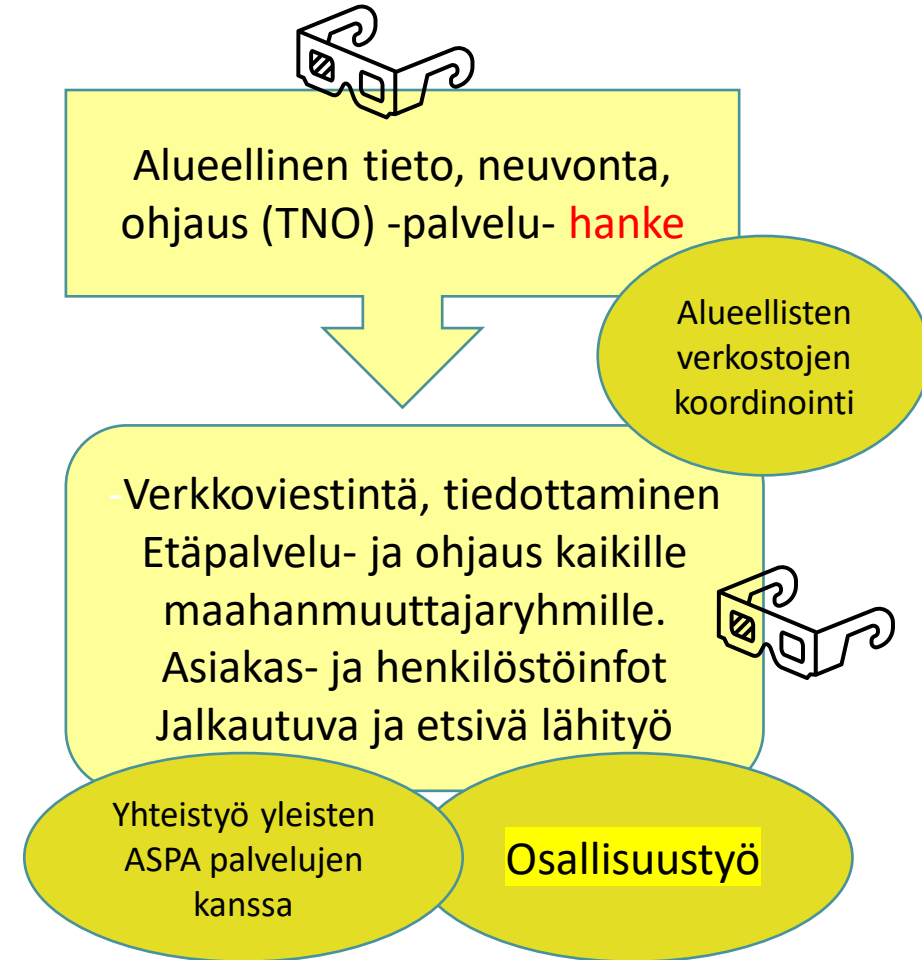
Alueellinen tieto, neuvonta, ohjaus (TNO) -palvelu- hanke

Alueellisten verkostojen koordinointi

-Verkkoviestintä, tiedottaminen
Etäpalvelu- ja ohjaus kaikille maahanmuuttajaryhmille.
Asiakas- ja henkilöstöinfot
Jalkautuva ja etsivä lähityö

Yhteistyö yleisten ASPA palvelujen kanssa

Osallisuustyö